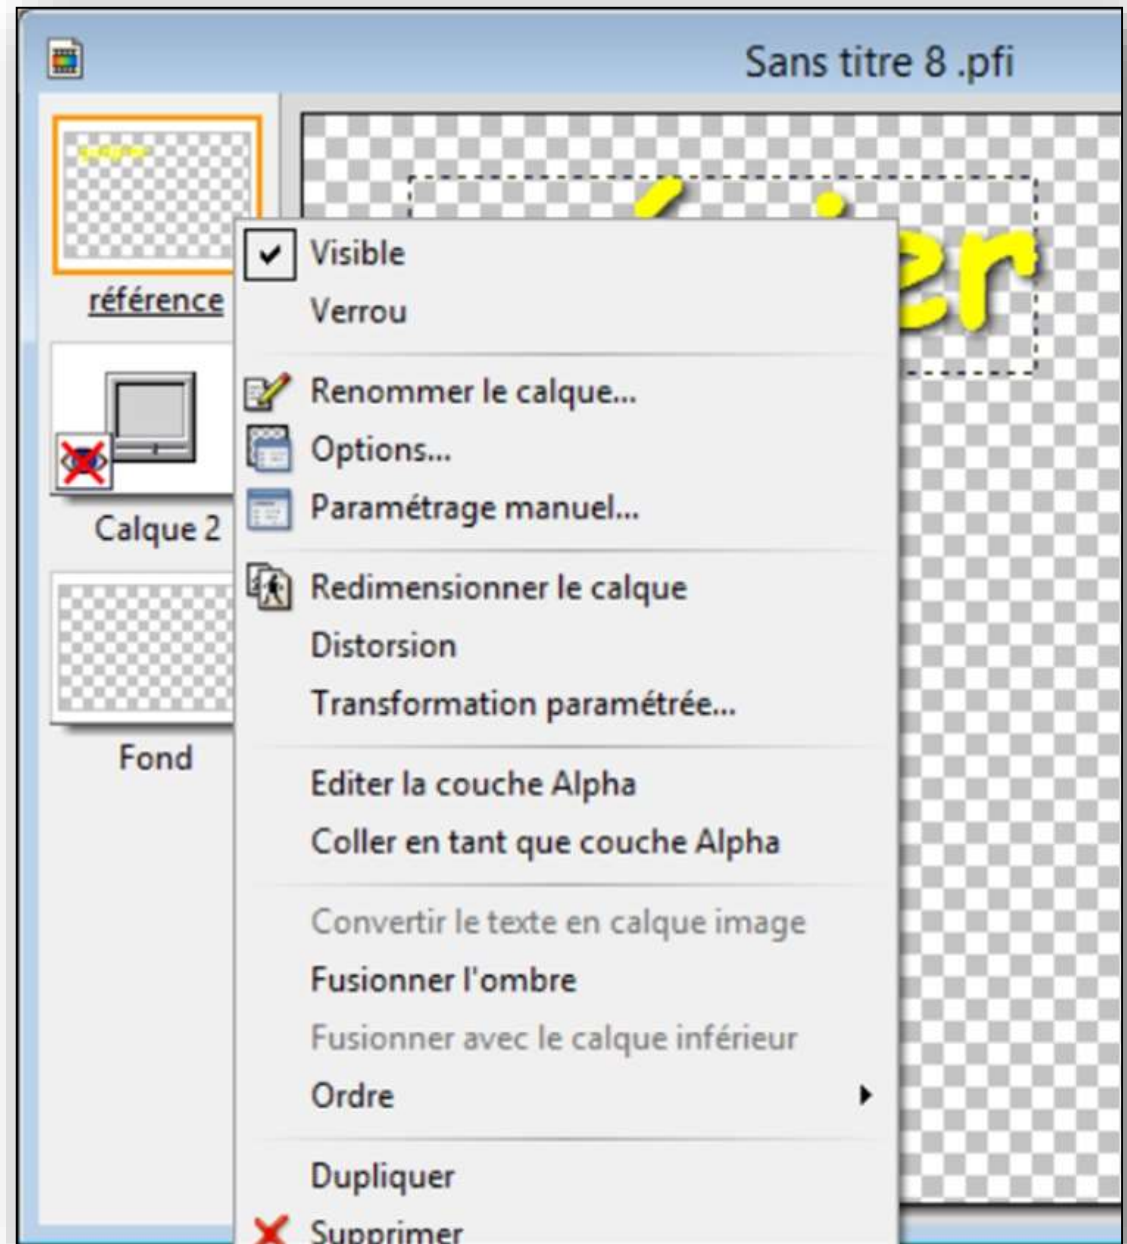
Sans titre 8 .pfi

référence

Calque 2

Fond

er

Visible
Verrou
Renommer le calque...
Options...
Paramétrage manuel...
Redimensionner le calque
Distorsion
Transformation paramétrée...
Editer la couche Alpha
Coller en tant que couche Alpha
Convertir le texte en calque image
Fusionner l'ombre
Fusionner avec le calque inférieur
Ordre
Dupliquer
Supprimer